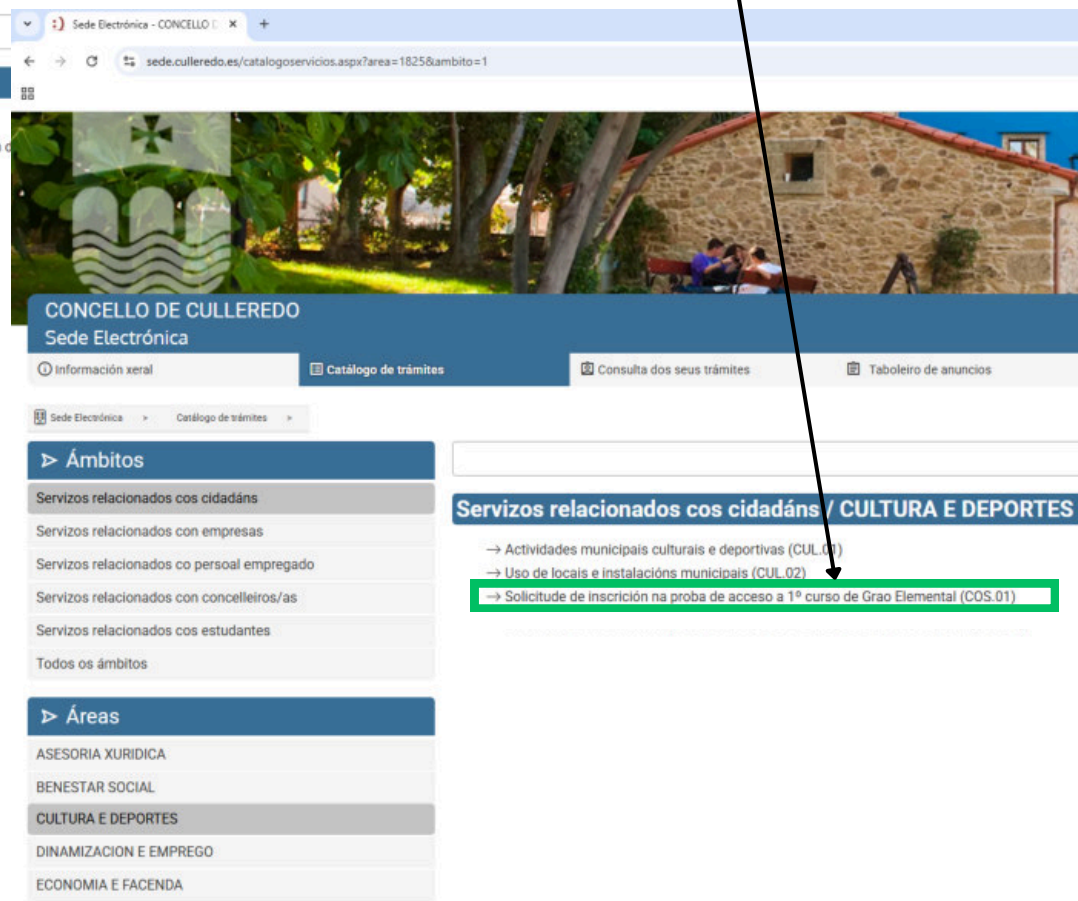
Sede Electrónica - CONCELLO D ×
+
sede.culleredo.es/catalogoservicios.aspx?area=1825&ambito=1

CONCELLO DE CULLEREDO
Sede Electrónica

Información xeral
Catálogo de trámites
Consulta dos seus trámites
Taboleiro de anuncios

Sede Electrónica > Catálogo de trámites >

⊳ Ámbitos
Servizos relacionados cos cidadáns
Servizos relacionados con empresas
Servizos relacionados co persoal empregado
Servizos relacionados con concelleiros/as
Servizos relacionados cos estudantes
Todos os ámbitos

⊳ Áreas
ASESORIA XURIDICA
BENESTAR SOCIAL
CULTURA E DEPORTES
DINAMIZACION E EMPREGO
ECONOMIA E FACENDA

Servizos relacionados cos cidadáns / CULTURA E DEPORTES

→ Actividades municipais culturais e deportivas (CUL.01)
→ Uso de locais e instalacións municipais (CUL.02)
→ Solicitude de inscrición na proba de acceso a 1º curso de Grao Elemental (COS.01)